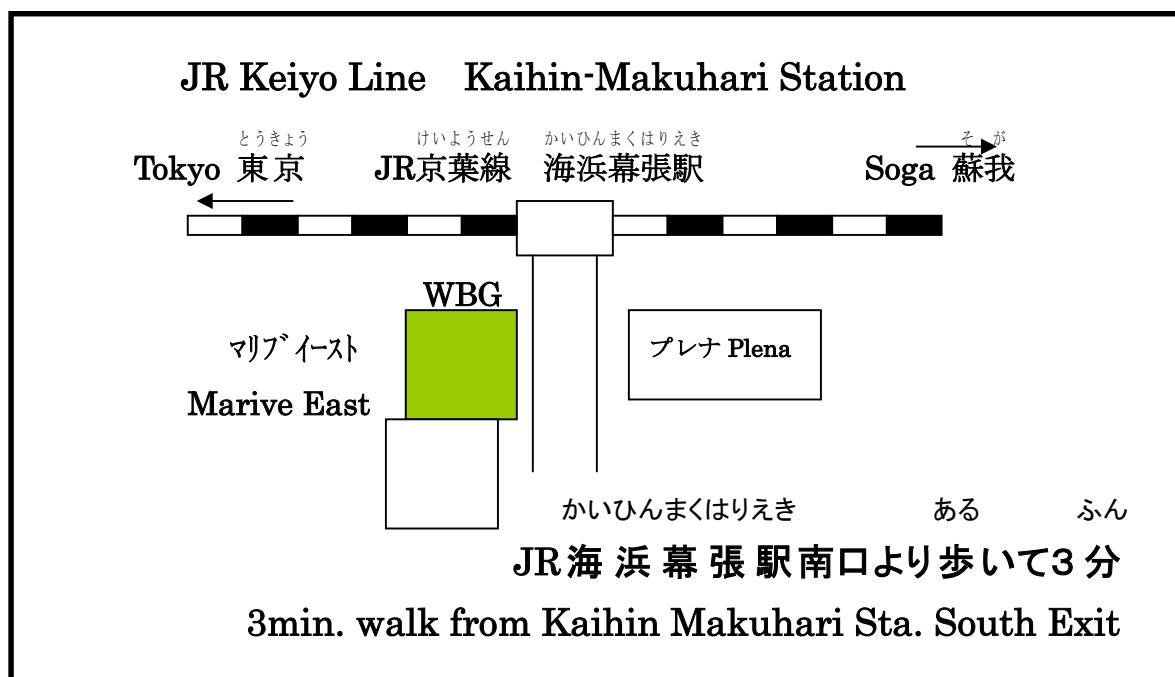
JR Keiyo Line　Kaihin-Makuhari Station

とうきょう
Tokyo 東京

けいようせん
JR京葉線

かいひんまくはりえき
海浜幕張駅

そが
Soga 蘇我

WBG

マリブイースト

Marive East

プレナ Plena

かいひんまくはりえき　あるふん
JR海浜幕張駅南口より歩いて3分

3min. walk from Kaihin Makuhari Sta. South Exit